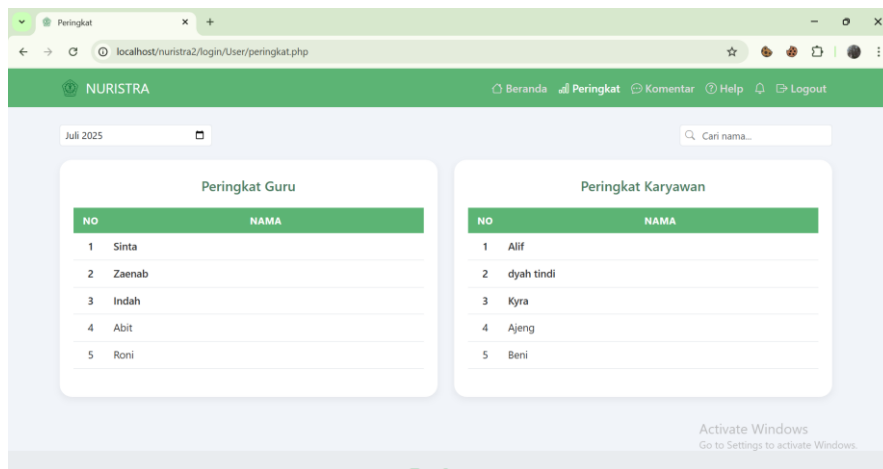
Peringkat

localhost/nuristra2/login/User/peringkat.php

NURISTRA

Beranda Peringkat Komentar Help Logout

Juli 2025

Cari nama...

Peringkat Guru

| NO | NAMA |
|---|---|
| 1 | Sinta |
| 2 | Zaenab |
| 3 | Indah |
| 4 | Abit |
| 5 | Roni |

Peringkat Karyawan

| NO | NAMA |
|---|---|
| 1 | Alif |
| 2 | dyah tindi |
| 3 | Kyra |
| 4 | Ajeng |
| 5 | Beni |

Activate Windows
Go to Settings to activate Windows.